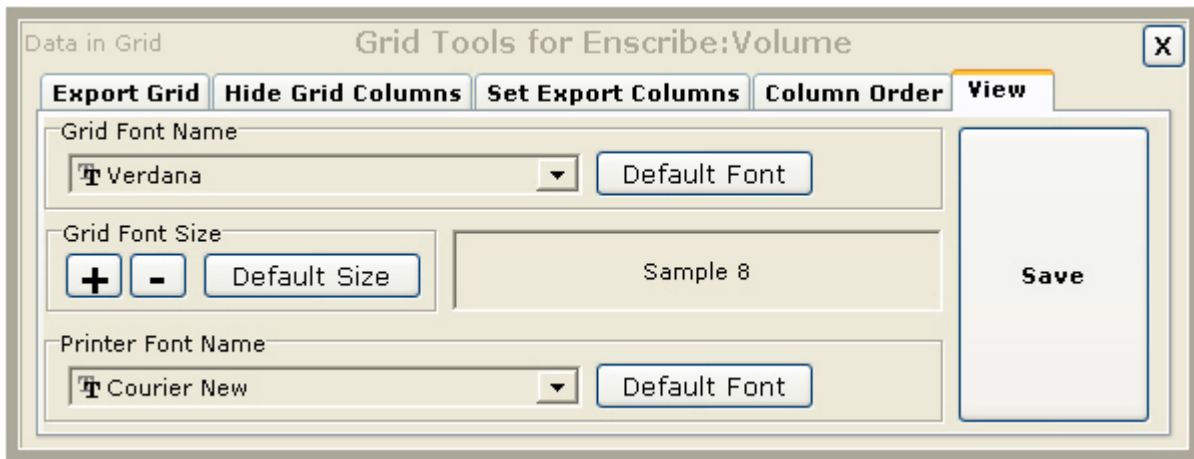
Data in Grid

Grid Tools for Enscribe:Volume

X

Export Grid | Hide Grid Columns | Set Export Columns | Column Order | View

Grid Font Name

Verdana

Default Font

Grid Font Size

+ -

Default Size

Sample 8

Printer Font Name

Courier New

Default Font

Save